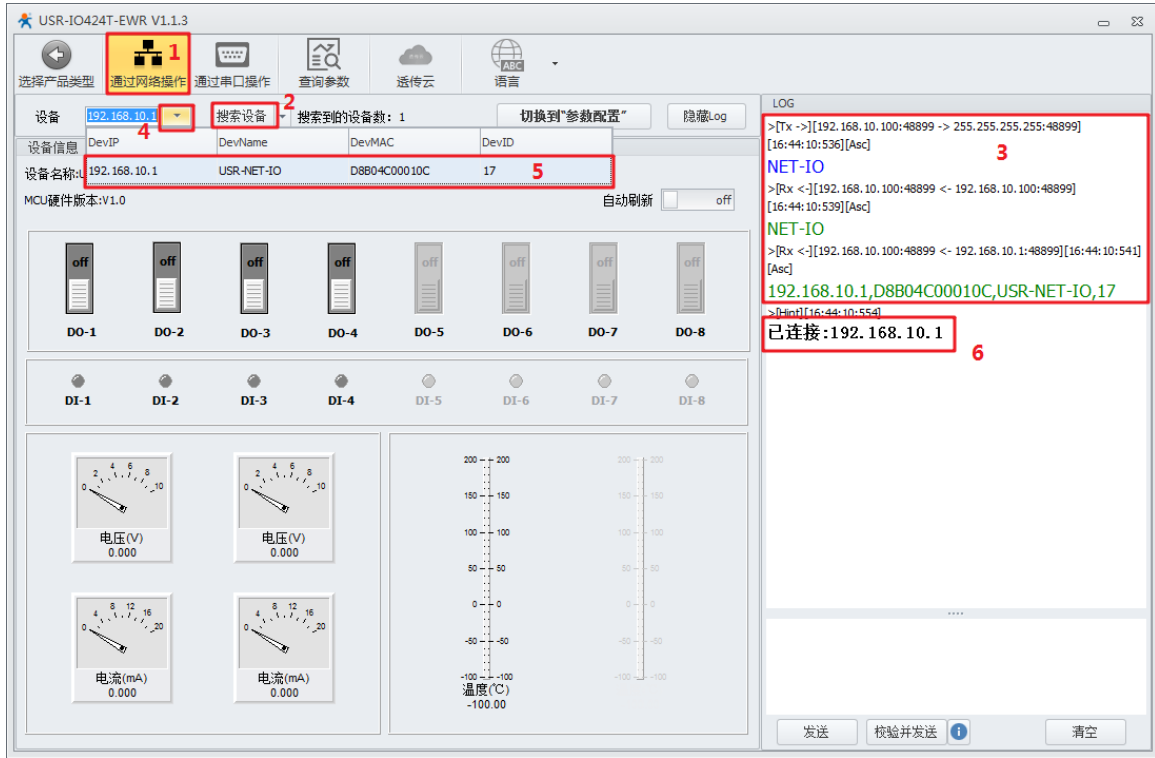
USR-IO424T-EWR V1.1.3

选择产品类型 通过网络操作 1 通过串口操作 查询参数 透传云 语言

设备 192.168.10.1 4 搜索设备 2 搜索到的设备数：1 切换到"参数配置" 隐藏Log

设备信息

| DevIP | DevName | DevMAC | DevID |
|---|---|---|---|
| 192.168.10.1 | USR-NET-IO | D8B04C00010C | 17 |

5

设备名称:U

MCU硬件版本:V1.0

自动刷新 off

off off off off off off off off

DO-1 DO-2 DO-3 DO-4 DO-5 DO-6 DO-7 DO-8

DI-1 DI-2 DI-3 DI-4 DI-5 DI-6 DI-7 DI-8

0 2 4 6 8 10
电压(V)
0.000

0 2 4 6 8 10
电压(V)
0.000

0 4 8 12 16 20
电流(mA)
0.000

0 4 8 12 16 20
电流(mA)
0.000

200 150 100 50 0 -50 -100
温度(℃)
-100.00

200 150 100 50 0 -50 -100

LOG

>[Tx ->][192.168.10.100:48899 -> 255.255.255.255:48899][16:44:10:536][Asc]
NET-IO
>[Rx <-][192.168.10.100:48899 <- 192.168.10.100:48899][16:44:10:539][Asc]
NET-IO
>[Rx <-][192.168.10.100:48899 <- 192.168.10.1:48899][16:44:10:541][Asc]
192.168.10.1,D8B04C00010C,USR-NET-IO,17
>[Hint][16:44:10:554]
已连接:192.168.10.1

3

6

发送 校验并发送 清空